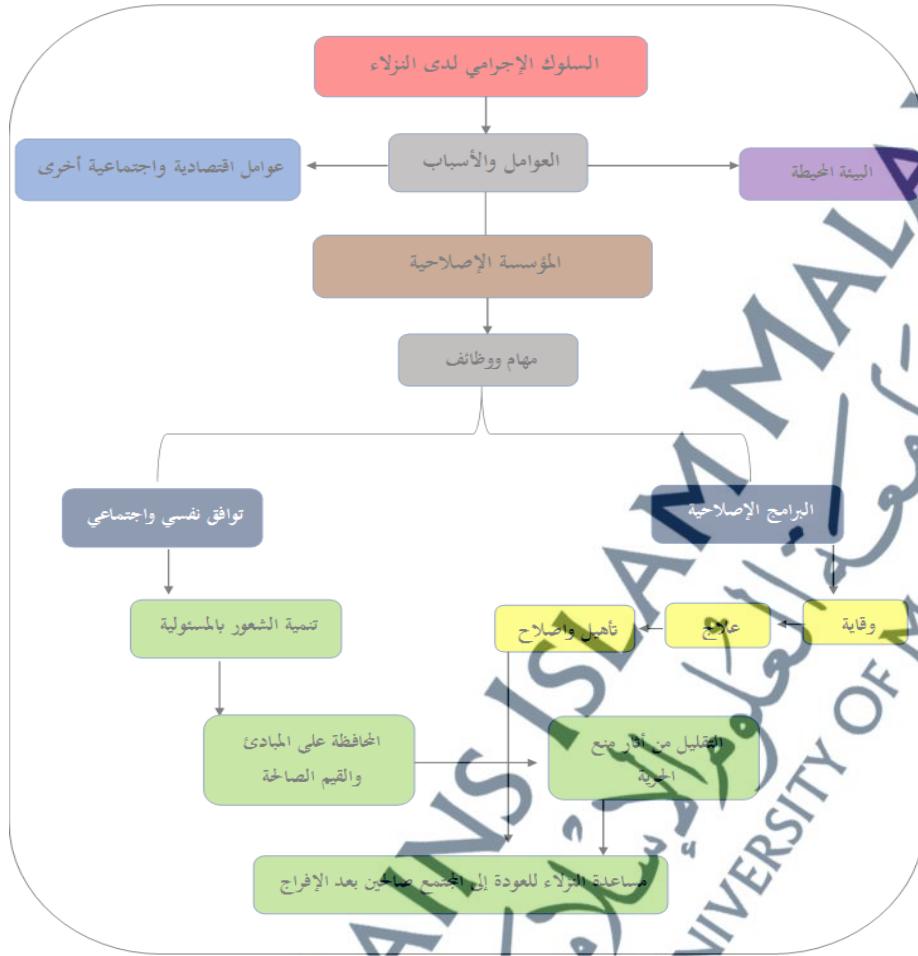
السلوك الإجرامي لدى النزلاء

العوامل والأسباب

عوامل اقتصادية واجتماعية أخرى

البيئة المحيطة

المؤسسة الإصلاحية

مهام ووظائف

توافق نفسي واجتماعي

البرامج الإصلاحية

تنمية الشعور بالمسئولية

وقاية

علاج

تأهيل واصلاح

المحافظة على المبادئ والقيم الصالحة

التقليل من آثار منع الحرية

مساعدة النزلاء للعودة إلى المجتمع صالحين بعد الإفراج

AIN ISLAM MALANG UNIVERSITY OF